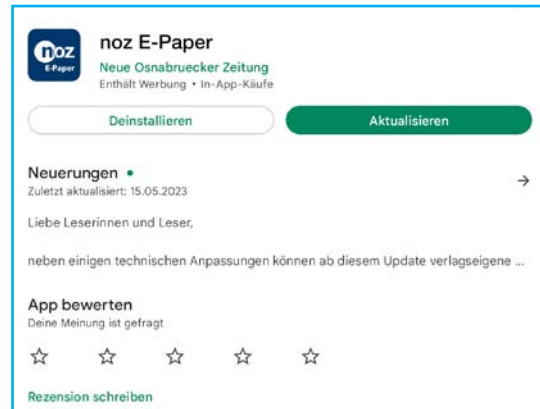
noz
E-Paper

noz E-Paper
Neue Osnabruecker Zeitung
Enthält Werbung • In-App-Käufe

Deinstallieren

Aktualisieren

Neuerungen •
Zuletzt aktualisiert: 15.05.2023

→

Liebe Leserinnen und Leser,

neben einigen technischen Anpassungen können ab diesem Update verlagseigene ...

App bewerten
Deine Meinung ist gefragt

☆ ☆ ☆ ☆ ☆

Rezension schreiben